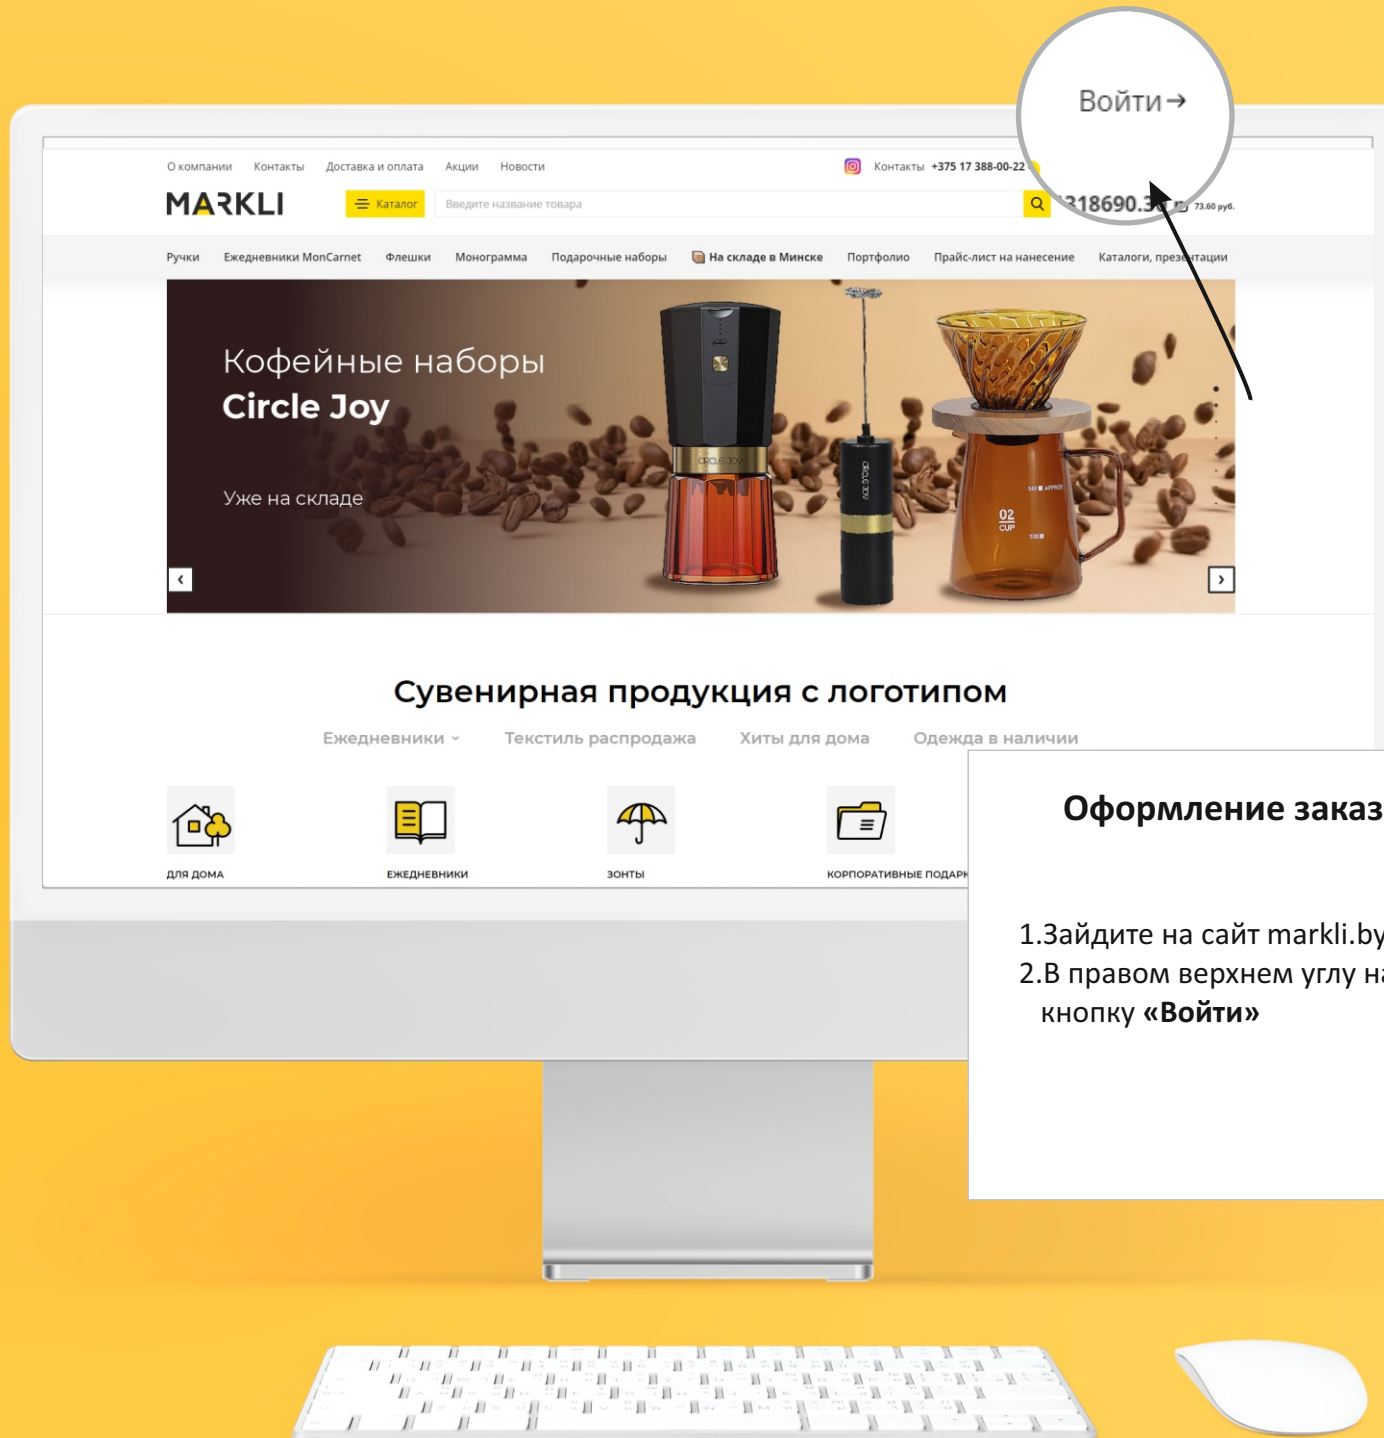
Войти→

О компании Контакты Доставка и оплата Акции Новости

Контакты +375 17 388-00-22

MARKLI

Каталог

Введите название товара

318690.3

73.60 руб.

Ручки Ежедневники MonCarnet Флешки Монограмма Подарочные наборы На складе в Минске Портфолио Прайс-лист на нанесение Каталоги, презентации

Кофейные наборы
Circle Joy

Уже на складе

02 CUP

Сувенирная продукция с логотипом

Ежедневники Текстиль распродажа Хиты для дома Одежда в наличии

ДЛЯ ДОМА

ЕЖЕДНЕВНИКИ

ЗОНТЫ

КОРПОРАТИВНЫЕ ПОДАРК

Оформление заказ

1.Зайдите на сайт markli.by
2.В правом верхнем углу н
кнопку «Войти»